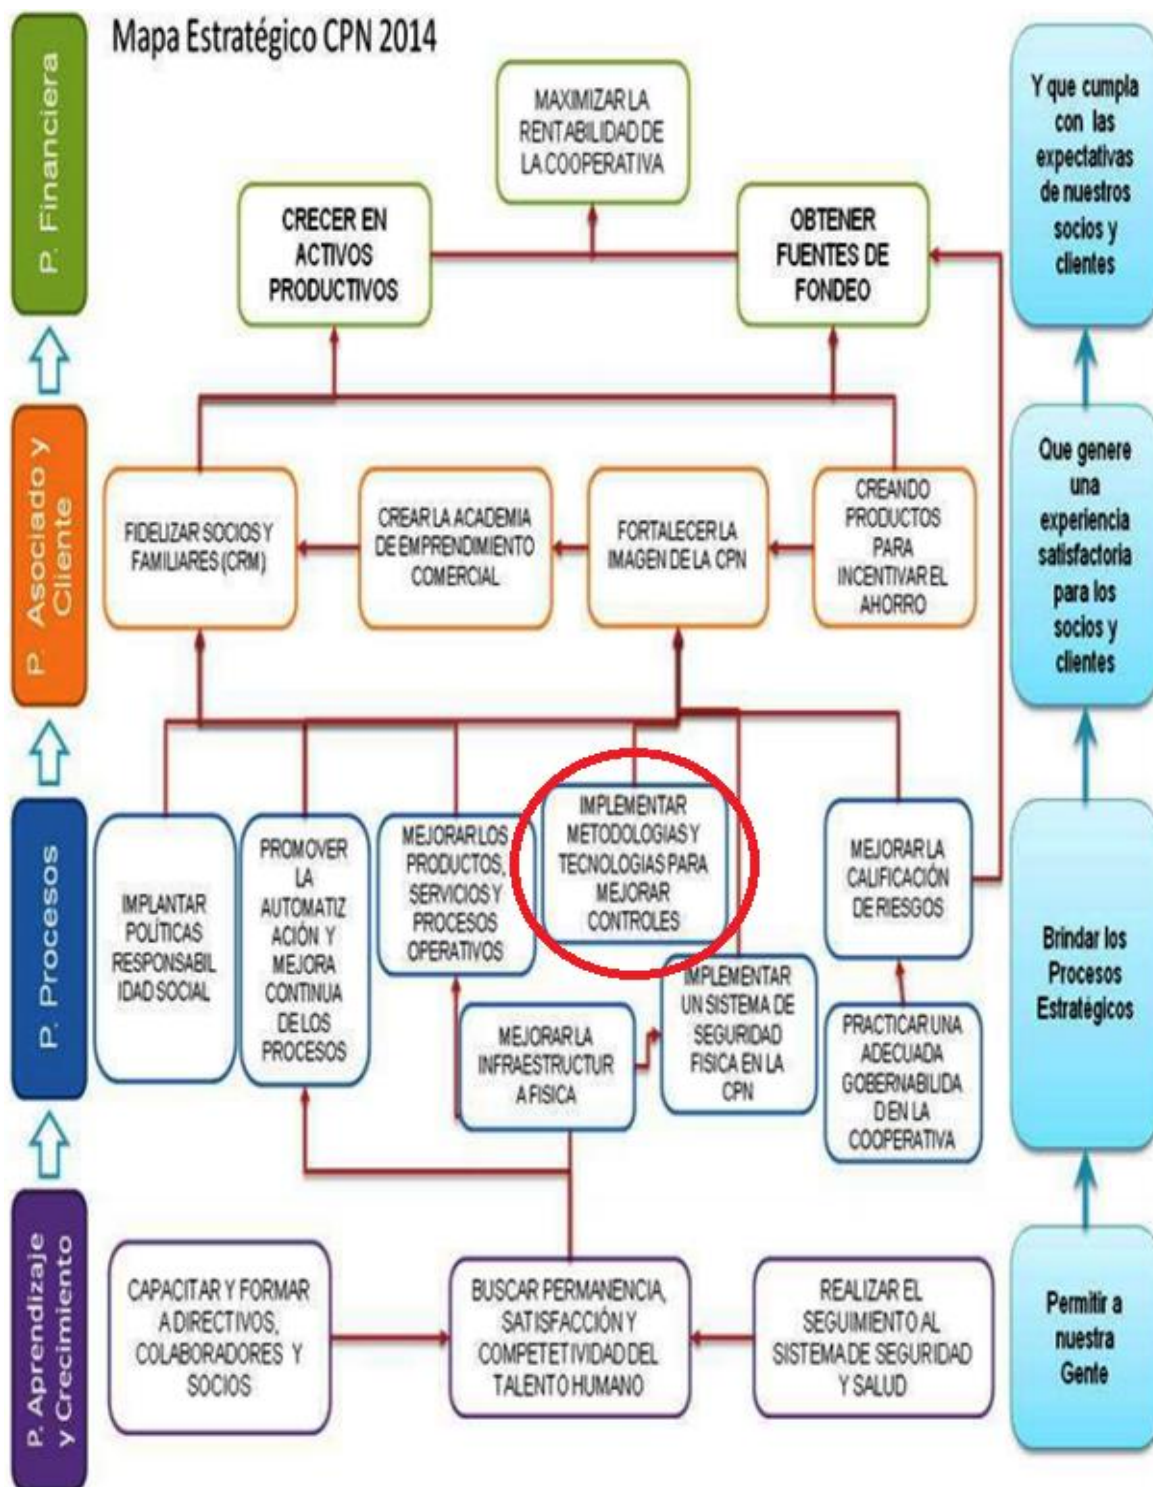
Mapa Estratégico CPN 2014

P. Financiera

MAXIMIZAR LA RENTABILIDAD DE LA COOPERATIVA

CRECER EN ACTIVOS PRODUCTIVOS

OBTENER FUENTES DE FONDEO

Y que cumpla con las expectativas de nuestros socios y clientes

P. Asociado y Cliente

FIDELIZAR SOCIOS Y FAMILIARES (CRM)

CREAR LA ACADEMIA DE EMPRENDIMIENTO COMERCIAL

FORTALECER LA IMAGEN DE LA CPN

CREANDO PRODUCTOS PARA INCENTIVAR EL AHORRO

Que genere una experiencia satisfactoria para los socios y clientes

P. Procesos

IMPLANTAR POLÍTICAS RESPONSABILIDAD SOCIAL

PROMOVER LA AUTOMATIZACIÓN Y MEJORA CONTINUA DE LOS PROCESOS

MEJORAR LOS PRODUCTOS, SERVICIOS Y PROCESOS OPERATIVOS

IMPLEMENTAR METODOLOGIAS Y TECNOLOGIAS PARA MEJORAR CONTROLES

MEJORAR LA CALIFICACIÓN DE RIESGOS

MEJORAR LA INFRAESTRUCTURA FISICA

IMPLEMENTAR UN SISTEMA DE SEGURIDAD FISICA EN LA CPN

PRACTICAR UNA ADECUADA GOBERNABILIDAD EN LA COOPERATIVA

Brindar los Procesos Estratégicos

P. Aprendizaje y Crecimiento

CAPACITAR Y FORMAR A DIRECTIVOS, COLABORADORES Y SOCIOS

BUSCAR PERMANENCIA, SATISFACCIÓN Y COMPETETIVIDAD DEL TALENTO HUMANO

REALIZAR EL SEGUIMIENTO AL SISTEMA DE SEGURIDAD Y SALUD

Permitir a nuestra Gente